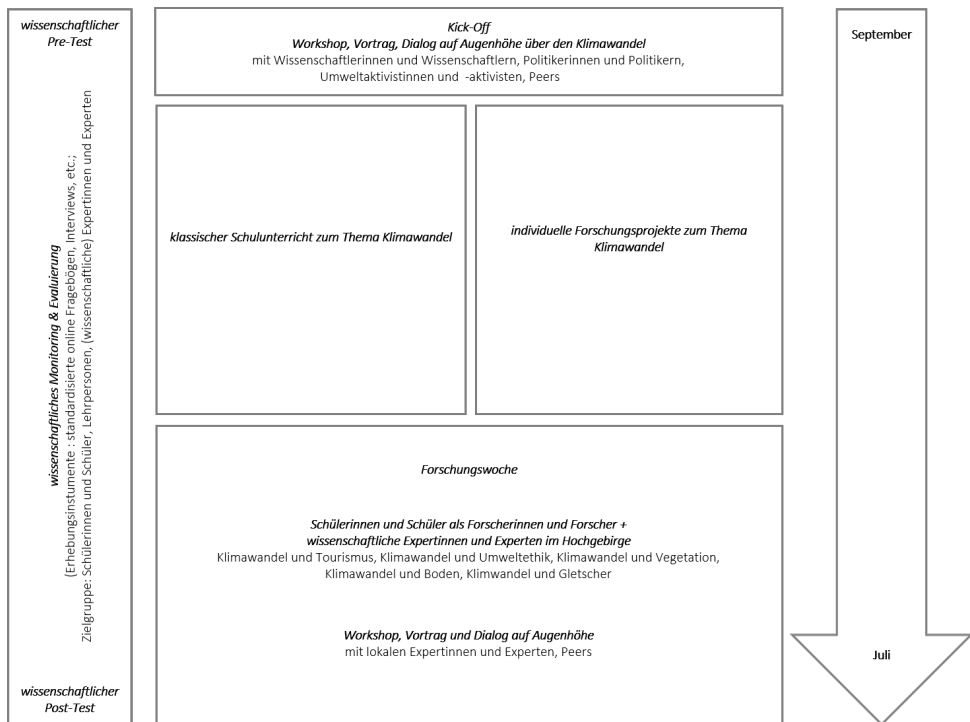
wissenschaftlicher Pre-Test

wissenschaftliches Monitoring & Evaluierung
(Erhebungsinstrumente : standardisierte online Fragebögen, Interviews, etc.;
Zielgruppe: Schülerinnen und Schüler, Lehrpersonen, (wissenschaftliche) Expertinnen und Experten

wissenschaftlicher Post-Test

Kick-Off
Workshop, Vortrag, Dialog auf Augenhöhe über den Klimawandel
mit Wissenschaftlerinnen und Wissenschaftlern, Politikerinnen und Politikern, Umweltaktivistinnen und -aktivisten, Peers

klassischer Schulunterricht zum Thema Klimawandel

individuelle Forschungsprojekte zum Thema Klimawandel

Forschungswoche

Schülerinnen und Schüler als Forscherinnen und Forscher + wissenschaftliche Expertinnen und Experten im Hochgebirge
Klimawandel und Tourismus, Klimawandel und Umweltethik, Klimawandel und Vegetation, Klimawandel und Boden, Klimwandel und Gletscher

Workshop, Vortrag und Dialog auf Augenhöhe
mit lokalen Expertinnen und Experten, Peers

September

Juli